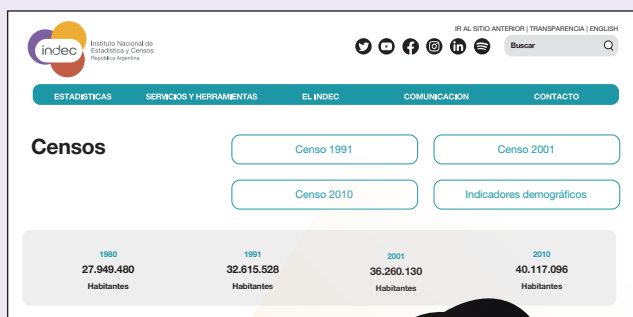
indec Instituto Nacional de Estadística y Censos República Argentina

IR AL SITIO ANTERIOR | TRANSPARENCIA | ENGLISH

Buscar

ESTADISTICAS SERVICIOS Y HERRAMIENTAS EL INDEC COMUNICACION CONTACTO

Censos

Censo 1991

Censo 2001

Censo 2010

Indicadores demográficos

| 1980 | 1991 | 2001 | 2010 |
|---|---|---|---|
| 27.949.480 | 32.615.528 | 36.260.130 | 40.117.096 |
| Habitantes | Habitantes | Habitantes | Habitantes |